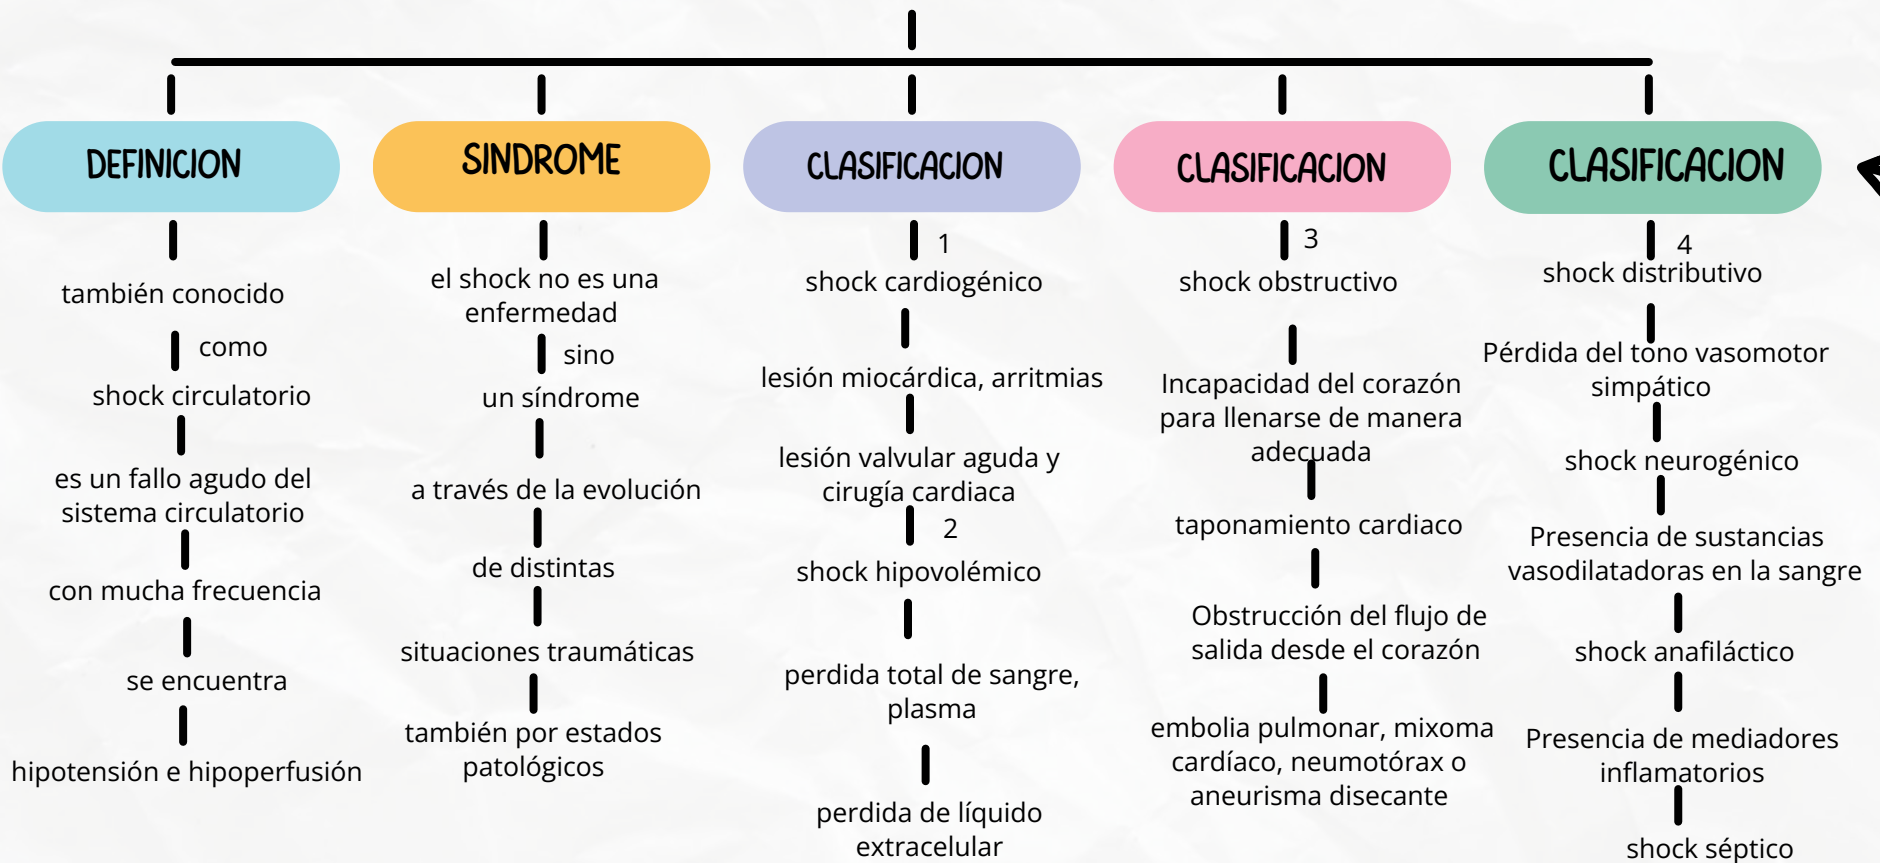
DEFINICION

también conocido

como

shock circulatorio

es un fallo agudo del sistema circulatorio

con mucha frecuencia

se encuentra

hipotensión e hipoperfusión

SINDROME

el shock no es una enfermedad

sino

un síndrome

a través de la evolución

de distintas

situaciones traumáticas

también por estados patológicos

CLASIFICACION

1

shock cardiogénico

lesión miocárdica, arritmias

lesión valvular aguda y cirugía cardiaca

2

shock hipovolémico

perdida total de sangre, plasma

perdida de líquido extracelular

CLASIFICACION

3

shock obstructivo

Incapacidad del corazón para llenarse de manera adecuada

taponamiento cardiaco

Obstrucción del flujo de salida desde el corazón

embolia pulmonar, mixoma cardíaco, neumotórax o aneurisma disecante

CLASIFICACION

4

shock distributivo

Pérdida del tono vasomotor simpático

shock neurogénico

Presencia de sustancias vasodilatadoras en la sangre

shock anafiláctico

Presencia de mediadores inflamatorios

shock séptico